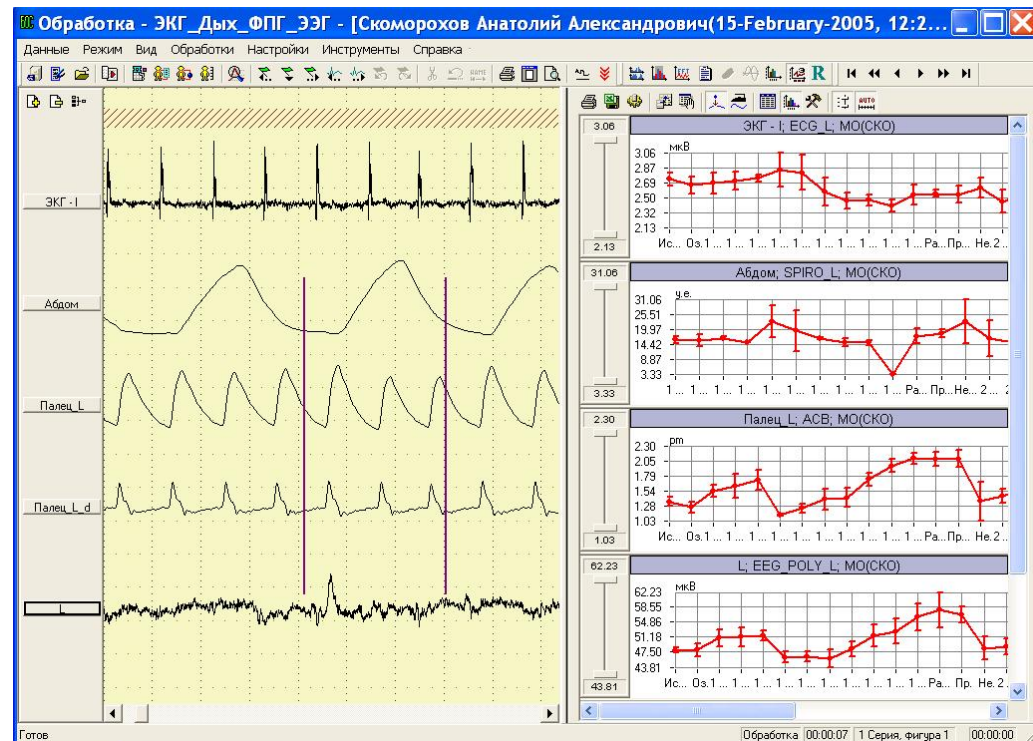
Обработка - ЭКГ_Дых_ФПГ_ЭЭГ - [Скоморохов Анатолий Александрович(15-February-2005, 12:2...

Данные Режим Вид Обработки Настройки Инструменты Справка

R

ЭКГ - I

Абдом

Палец_L

Палец_L_d

L

3.06

2.13

ЭКГ - I; ECG_L; МО(СКО)

мкВ

3.06
2.87
2.69
2.50
2.32
2.13

Ис... Оз.1 ... 1 ... 1 ... 1 ... 1 ... 1 ... 1 ... 1 ... 1 ... 1 ... Ра... Пр... Не. 2 ...

31.06

3.33

Абдом; SPIRO_L; МО(СКО)

у.е.

31.06
25.51
19.97
14.42
8.87
3.33

1 ... 1 ... 1 ... 1 ... 1 ... 1 ... 1 ... 1 ... 1 ... 1 ... 1 ... Р... Пр... Не... 2 ...

2.30

1.03

Палец_L; АСВ; МО(СКО)

pm

2.30
2.05
1.79
1.54
1.28
1.03

Ис... Оз.1 ... 1 ... 1 ... 1 ... 1 ... 1 ... 1 ... 1 ... 1 ... 1 ... Ра... Пр... Не. 2 ...

62.23

43.81

L; EEG_POLY_L; МО(СКО)

мкВ

62.23
58.55
54.86
51.18
47.50
43.81

Ис... Оз.1 ... 1 ... 1 ... 1 ... 1 ... 1 ... 1 ... 1 ... 1 ... 1 ... Ра... Пр. Не. 2 ...

Готов

Обработка | 00:00:07 | 1 Серия, фигура 1 | 00:00:00